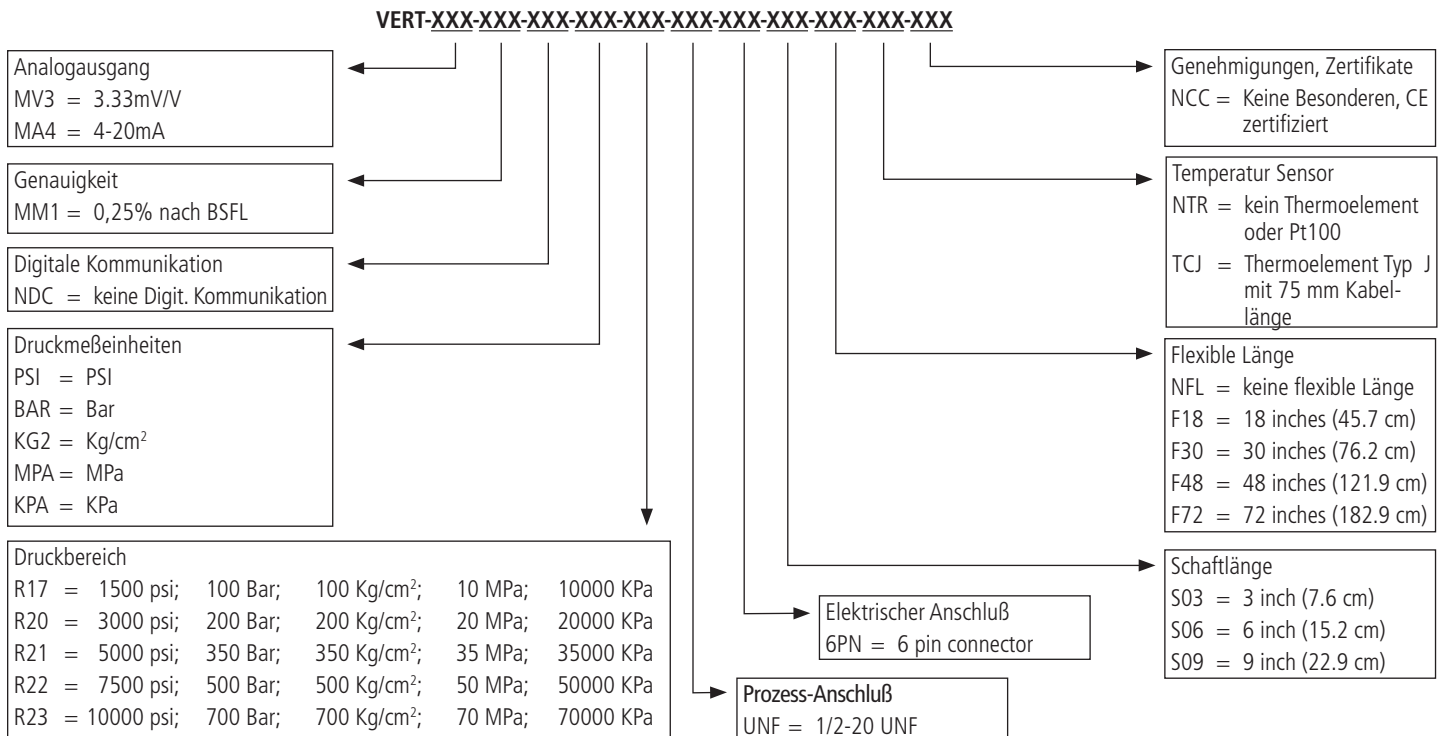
VERT-XXX-XXX-XXX-XXX-XXX-XXX-XXX-XXX-XXX-XXX-XXX

Analogausgang
MV3 = 3.33mV/V
MA4 = 4-20mA

Genauigkeit
MM1 = 0,25% nach BSFL

Digitale Kommunikation
NDC = keine Digit. Kommunikation

Druckmeßeinheiten
PSI = PSI
BAR = Bar
KG2 = Kg/cm$^2$
MPA = MPa
KPA = KPa

Druckbereich
R17 = 1500 psi; 100 Bar; 100 Kg/cm$^2$; 10 MPa; 10000 KPa
R20 = 3000 psi; 200 Bar; 200 Kg/cm$^2$; 20 MPa; 20000 KPa
R21 = 5000 psi; 350 Bar; 350 Kg/cm$^2$; 35 MPa; 35000 KPa
R22 = 7500 psi; 500 Bar; 500 Kg/cm$^2$; 50 MPa; 50000 KPa
R23 = 10000 psi; 700 Bar; 700 Kg/cm$^2$; 70 MPa; 70000 KPa

Prozess-Anschluß
UNF = 1/2-20 UNF

Elektrischer Anschluß
6PN = 6 pin connector

Schaftlänge
S03 = 3 inch (7.6 cm)
S06 = 6 inch (15.2 cm)
S09 = 9 inch (22.9 cm)

Flexible Länge
NFL = keine flexible Länge
F18 = 18 inches (45.7 cm)
F30 = 30 inches (76.2 cm)
F48 = 48 inches (121.9 cm)
F72 = 72 inches (182.9 cm)

Temperatur Sensor
NTR = kein Thermoelement oder Pt100
TCJ = Thermoelement Typ J mit 75 mm Kabellänge

Genehmigungen, Zertifikate
NCC = Keine Besonderen, CE zertifiziert